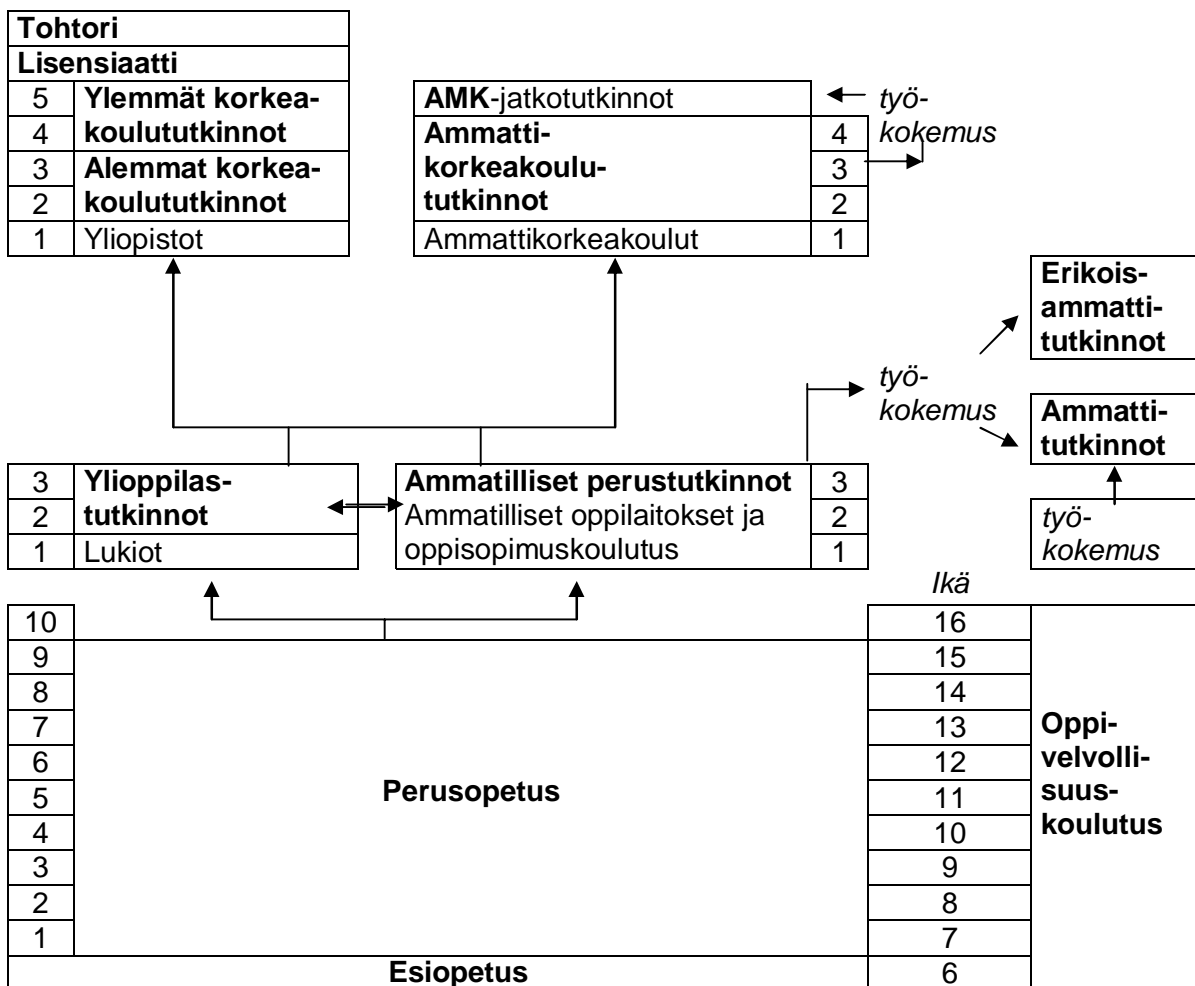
Tohtori
Lisensiaatti

| 5 | Ylemmät korkeakoulututkinnot |
|---|---|
| 4 | |
| 3 | Alemmat korkeakoulututkinnot |
| 2 | |
| 1 | Yliopistot |

| AMK-jatkotutkinnot | |
|---|---|
| Ammattikorkeakoulututkinnot | 4 |
| | 3 |
| | 2 |
| Ammattikorkeakoulut | 1 |

työkokemus

Erikoisammattitutkinnot

työkokemus

Ammattitutkinnot

työkokemus

| 3 | Ylioppilastutkinnot |
|---|---|
| 2 | |
| 1 | Lukiot |

| Ammatilliset perustutkinnot | 3 |
|---|---|
| Ammatilliset oppilaitokset ja oppisopimuskoulutus | 2 |
| | 1 |

Ikä

| 10 | | 16 |
|---|---|---|
| 9 | | 15 |
| 8 | | 14 |
| 7 | | 13 |
| 6 | | 12 |
| 5 | Perusopetus | 11 |
| 4 | | 10 |
| 3 | | 9 |
| 2 | | 8 |
| 1 | | 7 |
| Esiopetus | | 6 |

Oppivelvollisuuskoulutus